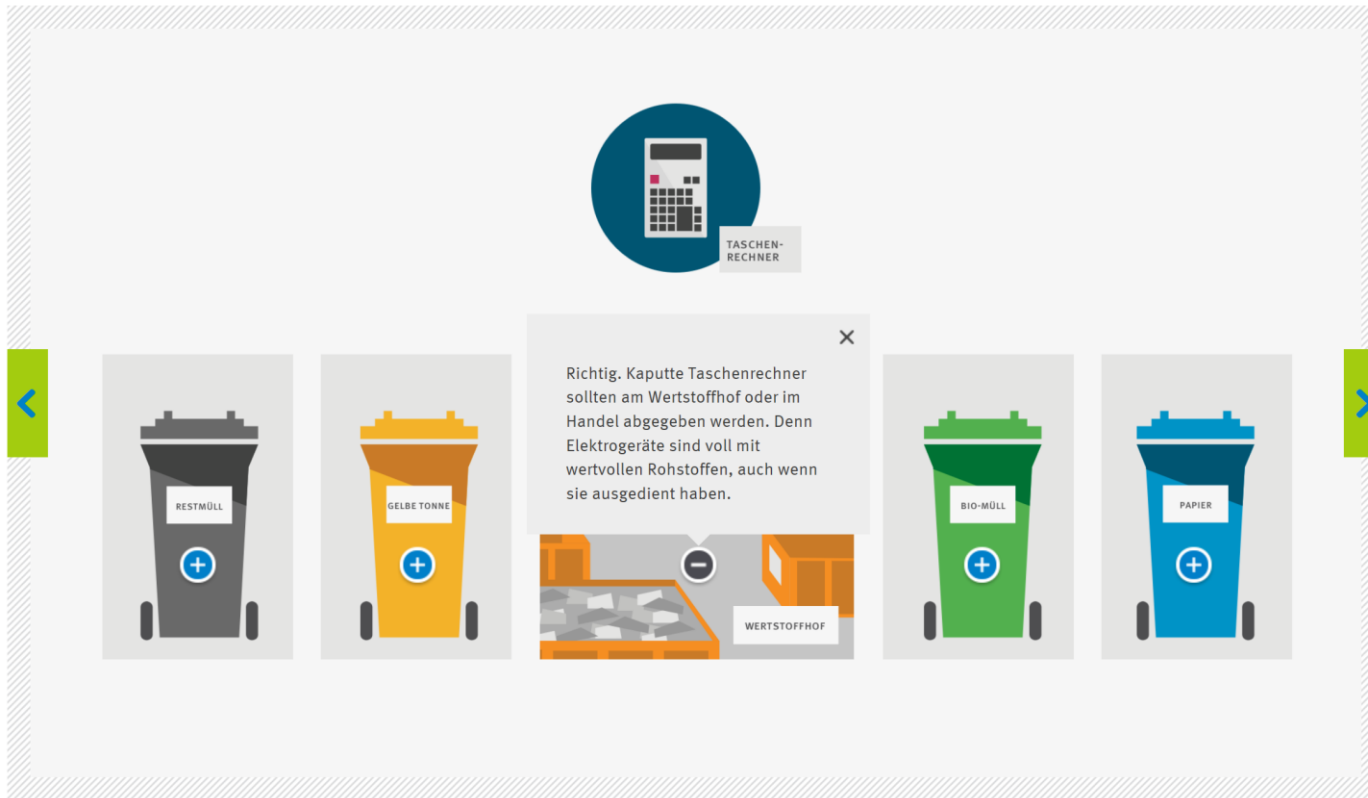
TASCHEN-
RECHNER

Richtig. Kaputte Taschenrechner sollten am Wertstoffhof oder im Handel abgegeben werden. Denn Elektrogeräte sind voll mit wertvollen Rohstoffen, auch wenn sie ausgedient haben.

RESTMÜLL

GELBE TONNE

WERTSTOFFHOF

BIO-MÜLL

PAPIER